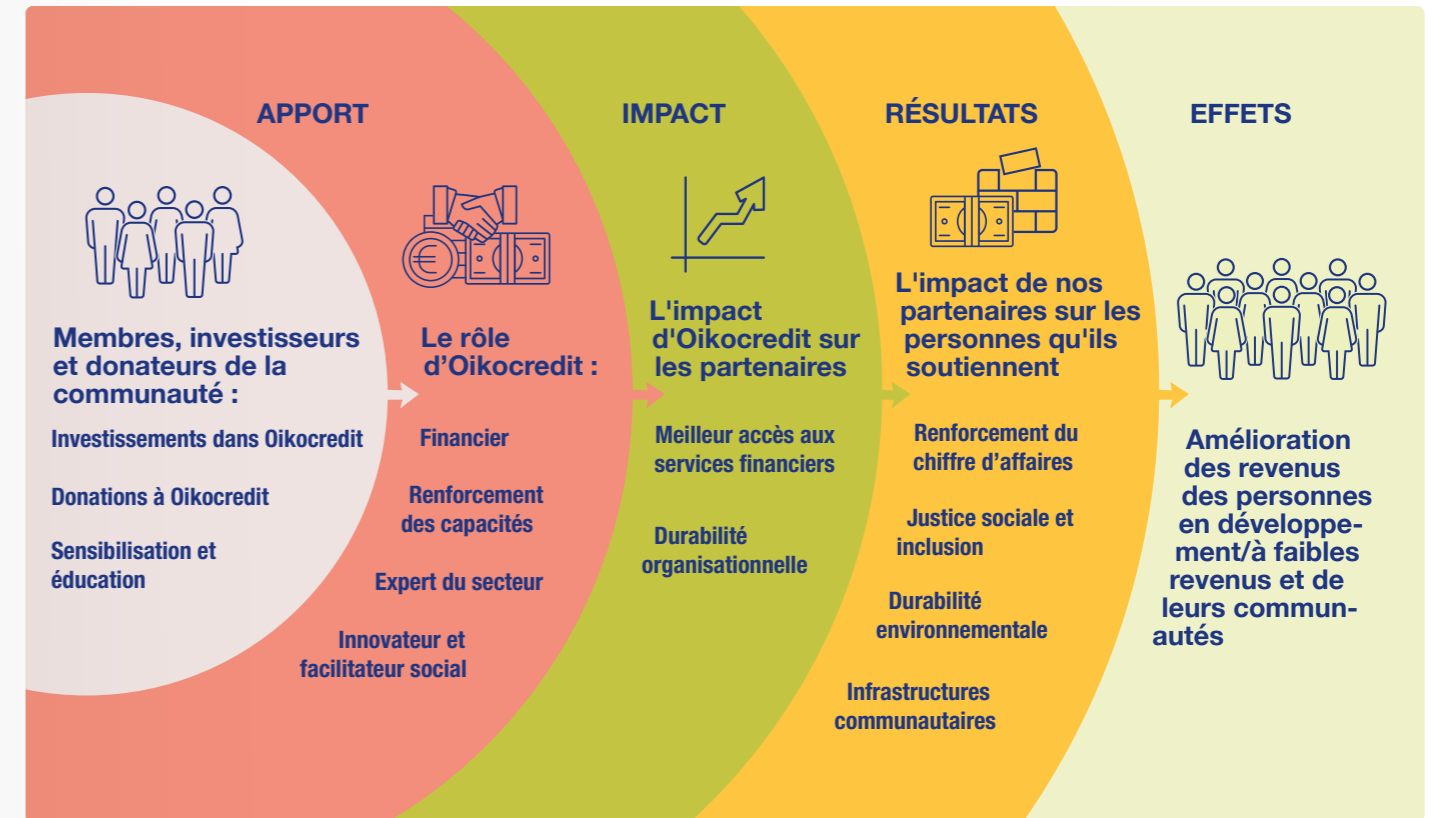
APPORT

Membres, investisseurs et donateurs de la communauté :

Investissements dans Oikocredit

Donations à Oikocredit

Sensibilisation et éducation

Le rôle d'Oikocredit :

Financier

Renforcement des capacités

Expert du secteur

Innovateur et facilitateur social

IMPACT

L'impact d'Oikocredit sur les partenaires

Meilleur accès aux services financiers

Durabilité organisationnelle

RÉSULTATS

L'impact de nos partenaires sur les personnes qu'ils soutiennent

Renforcement du chiffre d'affaires

Justice sociale et inclusion

Durabilité environnementale

Infrastructures communautaires

EFFETS

Amélioration des revenus des personnes en développement/à faibles revenus et de leurs communautés